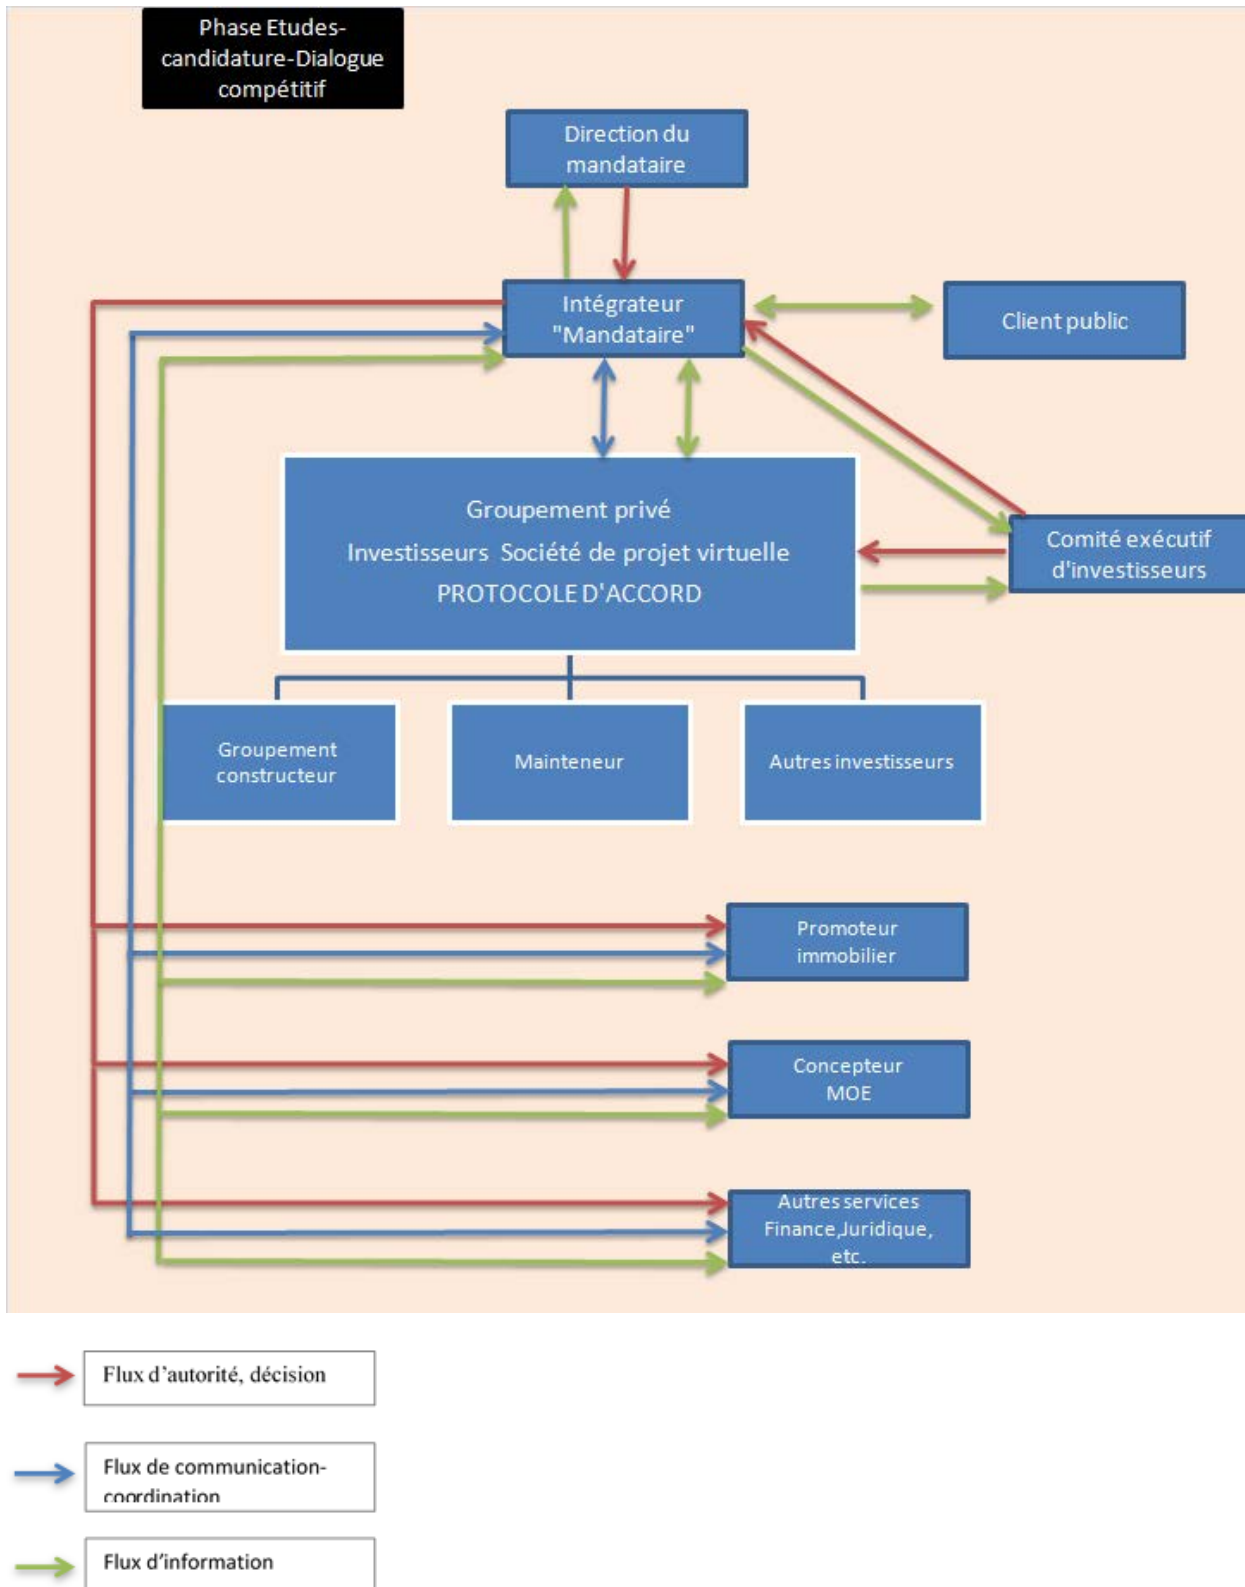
Phase Etudes-candidature-Dialogue compétitif

Direction du mandataire

Intégrateur "Mandataire"

Client public

Groupement privé
Investisseurs Société de projet virtuelle
PROTOCOLE D'ACCORD

Comité exécutif d'investisseurs

Groupement constructeur

Mainteneur

Autres investisseurs

Promoteur immobilier

Concepteur MOE

Autres services Finance,Juridique, etc.

Flux d'autorité, décision

Flux de communication-coordination

Flux d'information